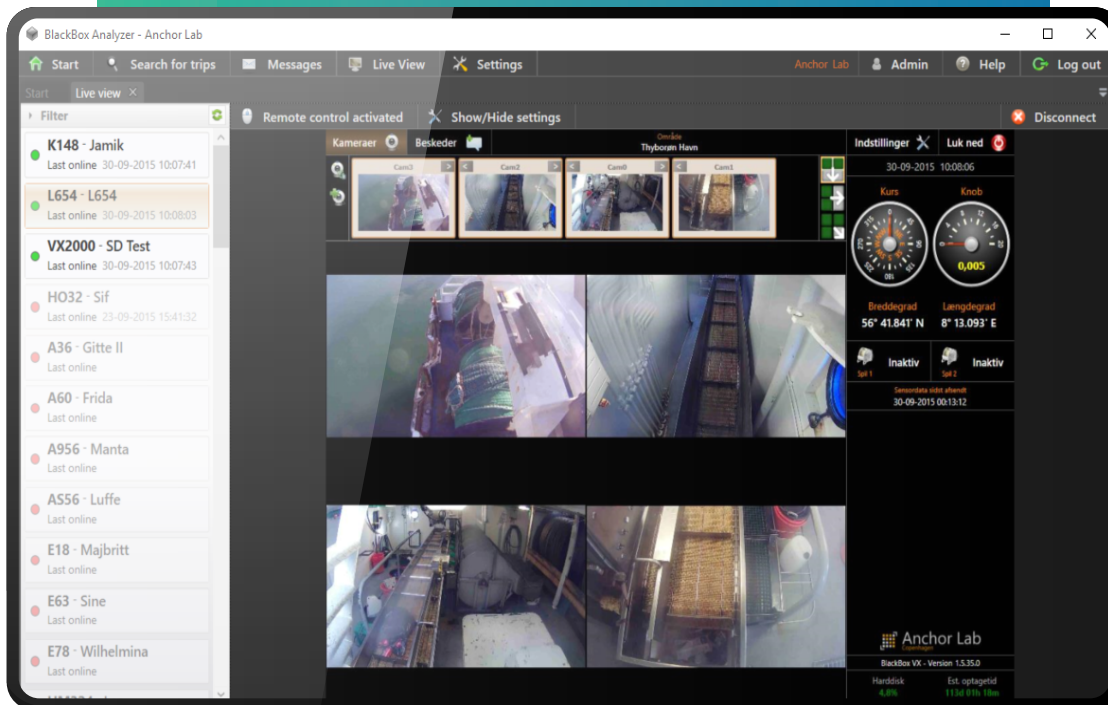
BlackBox Analyzer - Anchor Lab

Start | Search for trips | Messages | Live View | Settings | Anchor Lab | Admin | Help | Log out

Start | Live view ×

Filter

K148 - Jamik
Last online 30-09-2015 10:07:41

L654 - L654
Last online 30-09-2015 10:08:03

VX2000 - SD Test
Last online 30-09-2015 10:07:43

HO32 - Sif
Last online 23-09-2015 15:41:32

A36 - Gitte II
Last online

A60 - Frida
Last online

A956 - Manta
Last online

AS56 - Luffe
Last online

E18 - Majbritt
Last online

E63 - Sine
Last online

E78 - Wilhelmina
Last online

Remote control activated | Show/Hide settings | Disconnect

Kameraer | Beskeder | Område Thyborøn Havn

Cam3 | Cam2 | Cam0 | Cam1

Indstillinger | Luk ned

30-09-2015 10:08:06

Kurs | Knob

0,005

Breddegrad | Længdegrad
56° 41.841' N | 8° 13.093' E

Inaktiv | Inaktiv
Spil 1 | Spil 2

Sensordata sidst afsendt
30-09-2015 00:13:12

Anchor Lab
Copenhagen

BlackBox VX - Version 1.5.35.0

Harddisk | Est. optagetid
4,8% | 113d 01h 18m